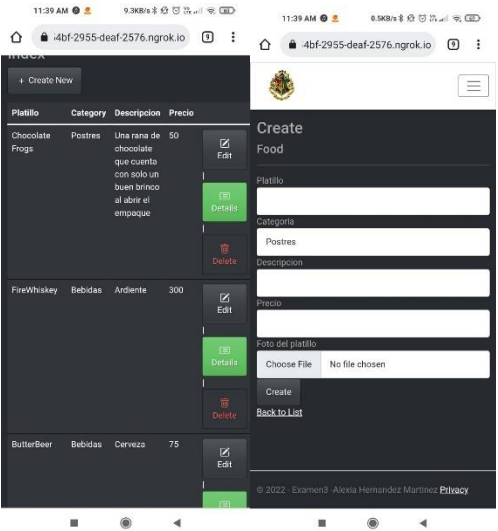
11:39 AM
9.3KB/s
i4bf-2955-deaf-2576.ngrok.io
9

Index

+ Create New

| Platillo | Category | Descripcion | Precio | |
|---|---|---|---|---|
| Chocolate Frogs | Postres | Una rana de chocolate que cuenta con solo un buen brinco al abrir el empaque | 50 | Edit Details Delete |
| FireWhiskey | Bebidas | Ardiente | 300 | Edit Details Delete |
| ButterBeer | Bebidas | Cerveza | 75 | Edit |

11:39 AM
0.5KB/s
i4bf-2955-deaf-2576.ngrok.io
9

Create

Food

Platillo

Categoria

Postres

Descripcion

Precio

Foto del platillo

Choose File No file chosen

Create

Back to List

© 2022 - Examen3 - Alexia Hernandez Martinez Privacy